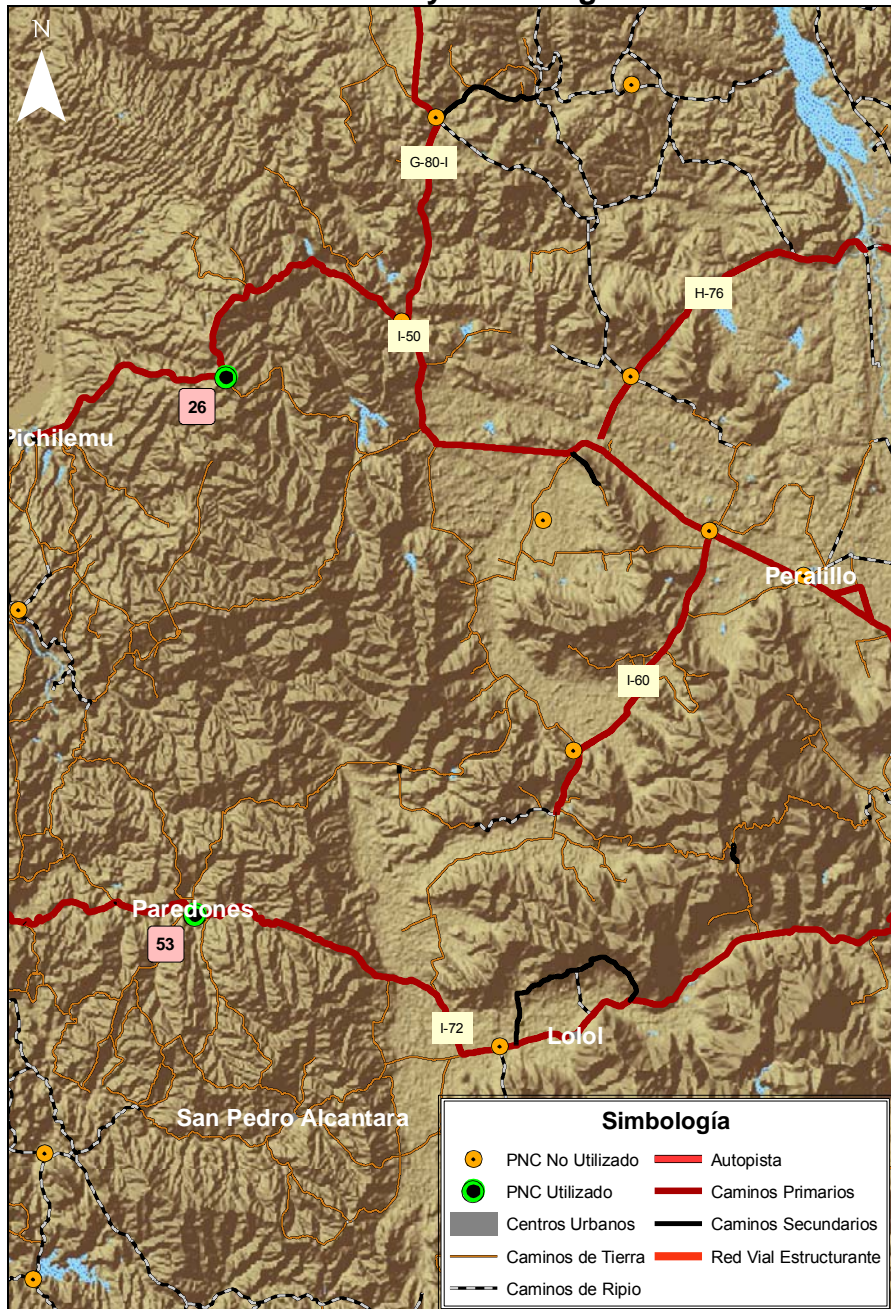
N

G-80-I

H-76

I-50

26

Pichilemu

Peralillo

I-60

Paredones

53

I-72

Lolol

San Pedro Alcantara

Simbología

PNC No Utilizado

PNC Utilizado

Centros Urbanos

Caminos de Tierra

Caminos de Ripio

Autopista

Caminos Primarios

Caminos Secundarios

Red Vial Estructurante